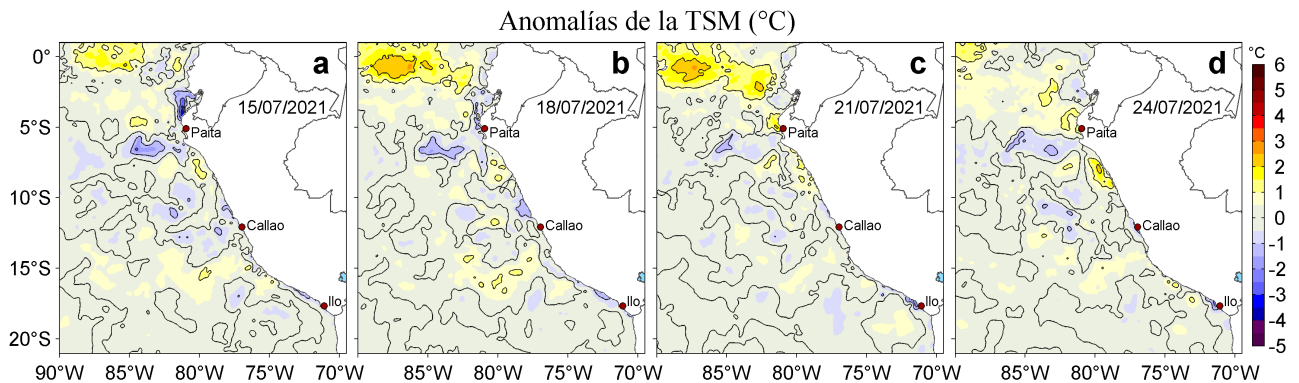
Anomalías de la TSM (°C)

a
15/07/2021
Paita
Callao
Ilo

b
18/07/2021
Paita
Callao
Ilo

c
21/07/2021
Paita
Callao
Ilo

d
24/07/2021
Paita
Callao
Ilo

0°
5°S
10°S
15°S
20°S

90°W 85°W 80°W 75°W 70°W
85°W 80°W 75°W 70°W
85°W 80°W 75°W 70°W
85°W 80°W 75°W 70°W

°C
6
5
4
3
2
1
0
-1
-2
-3
-4
-5